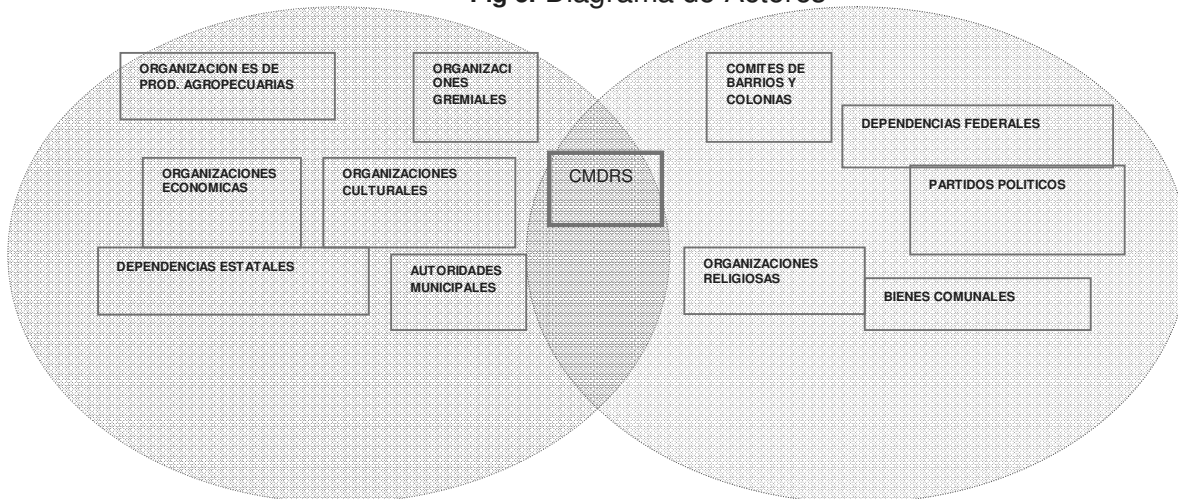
Fig 5. Diagrama de Actores

ORGANIZACION ES DE PROD. AGROPECUARIAS

ORGANIZACI ONES GREMIALES

ORGANIZACIONES ECONOMICAS

ORGANIZACIONES CULTURALES

DEPENDENCIAS ESTATALES

AUTORIDADES MUNICIPALES

CMDRS

COMITES DE BARRIOS Y COLONIAS

DEPENDENCIAS FEDERALES

PARTIDOS POLITICOS

ORGANIZACIONES RELIGIOSAS

BIENES COMUNALES